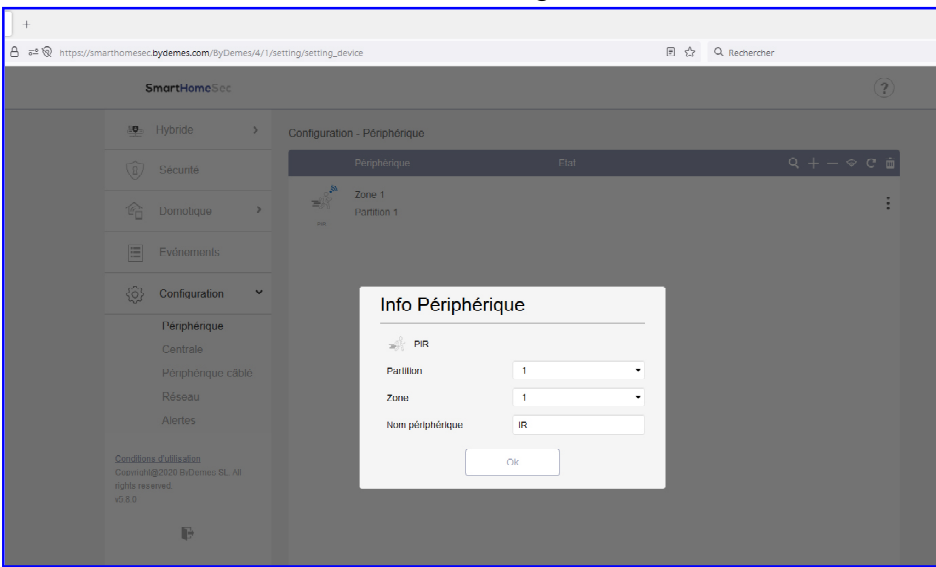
+

https://smarthomesec.bydemes.com/ByDemes/4/1/setting/setting_device

Rechercher

SmartHomeSec

?

Hybride

Sécurité

Domotique

Evénements

Configuration

Périphérique

Centrale

Périphérique câblé

Réseau

Alertes

Conditions d'utilisation
Copyright@2020 ByDemes SL All rights reserved.
v6.8.0

Configuration - Périphérique

| Périphérique | Etat |
|---|---|
| Zone 1 Partition 1 | |

Info Périphérique

PIR

Partition 1

Zone 1

Nom périphérique IR

Ok